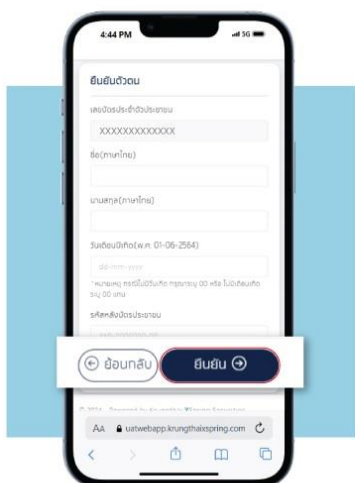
4:44 PM

5G

ยืนยันตัวตน

เลขบัตรประจำตัวประชาชน

XXXXXXXXXXXXX

ชื่อ(ภาษาไทย)

นามสกุล(ภาษาไทย)

วันเดือนปีเกิด(พ.ศ. 01-06-2564)

dd-mm-yyyy

* หมายเหตุ กรณีไม่มีวันเกิด กรุณาระบุ 00 หรือ ไม่มีเดือนเกิดระบุ 00 แทน

รหัสหลังบัตรประชาชน

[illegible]

ย้อนกลับ

ยืนยัน

© 2024 · Powered by Krungthai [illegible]

AA uatwebapp.krungthaixspring.com